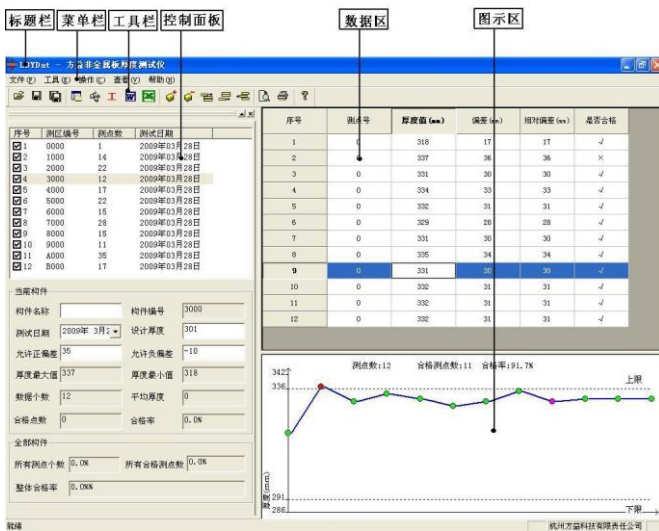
标题栏 菜单栏 工具栏 控制面板 数据区 图示区

LDYDat - 万宝非金属板厚度测试仪

文件(F) 工具(T) 操作(C) 查看(V) 帮助(H)

| 序号 | 测区编号 | 测点数 | 测试日期 |
|---|---|---|---|
| 1 | 0000 | 1 | 2009年03月28日 |
| 2 | 1000 | 14 | 2009年03月28日 |
| 3 | 2000 | 22 | 2009年03月28日 |
| 4 | 3000 | 12 | 2009年03月28日 |
| 5 | 4000 | 17 | 2009年03月28日 |
| 6 | 5000 | 22 | 2009年03月28日 |
| 7 | 6000 | 15 | 2009年03月28日 |
| 8 | 7000 | 28 | 2009年03月28日 |
| 9 | 8000 | 15 | 2009年03月28日 |
| 10 | 9000 | 11 | 2009年03月28日 |
| 11 | A000 | 35 | 2009年03月28日 |
| 12 | B000 | 17 | 2009年03月28日 |

当前构件

构件名称 构件编号 3000

测试日期 2009年 3月2 设计厚度 301

允许正偏差 35 允许负偏差 -10

厚度最大值 337 厚度最小值 318

数据个数 12 平均厚度 0

合格点数 0 合格率 0.0%

全部构件

所有测点个数 0.0% 所有合格测点数 0.0%

整体合格率 0.0%%

| 序号 | 测点号 | 厚度值(mm) | 偏差(mm) | 相对偏差(mm) | 是否合格 |
|---|---|---|---|---|---|
| 1 | 0 | 318 | 17 | 17 | √ |
| 2 | 0 | 337 | 36 | 36 | × |
| 3 | 0 | 331 | 30 | 30 | √ |
| 4 | 0 | 334 | 33 | 33 | √ |
| 5 | 0 | 332 | 31 | 31 | √ |
| 6 | 0 | 329 | 28 | 28 | √ |
| 7 | 0 | 331 | 30 | 30 | √ |
| 8 | 0 | 335 | 34 | 34 | √ |
| 9 | 0 | 331 | 30 | 30 | √ |
| 10 | 0 | 332 | 31 | 31 | √ |
| 11 | 0 | 332 | 31 | 31 | √ |
| 12 | 0 | 332 | 31 | 31 | √ |

测点数:12 合格测点数:11 合格率:91.7%

342 336 291 286 上限 下限 (mm) 厚度

就绪 杭州万益科技有限责任公司